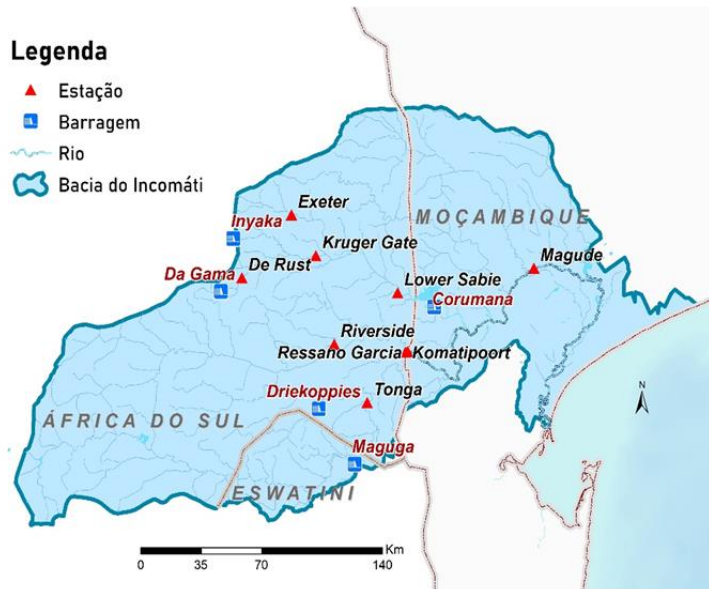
Legenda
Estação
Barragem
Rio
Bacia do Incomáti

Exeter
Inyaka
MOÇAMBIQUE
Kruger Gate
Magude
Da Gama
De Rust
Lower Sabie
Corumana
Riverside
Ressano Garcia
Komatipoort
Driekoppies
Tonga
ÁFRICA DO SUL
Maguga
ESWATINI
N
Km
0 35 70 140